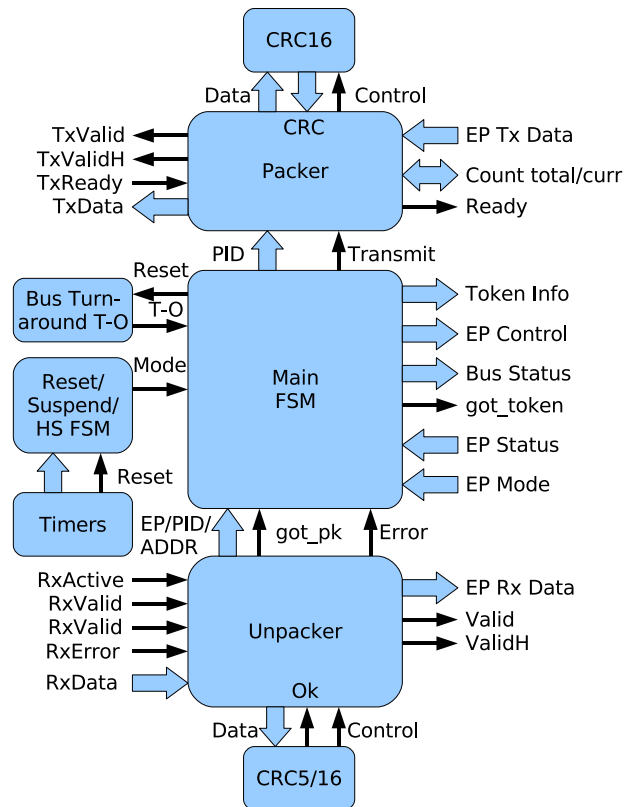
CRC16

Data
Control

TxValid
TxValidH
TxReady
TxData

CRC
Packer

EP Tx Data
Count total/curr
Ready

PID
Transmit

Reset
Bus Turn-around T-O
T-O

Main
FSM

Token Info
EP Control
Bus Status
got_token
EP Status
EP Mode

Mode
Reset/
Suspend/
HS FSM

Reset
Timers

EP/PID/
ADDR
got_pk
Error

RxActive
RxValid
RxValid
RxError
RxData

Unpacker
Ok

EP Rx Data
Valid
ValidH

Data
Control

CRC5/16